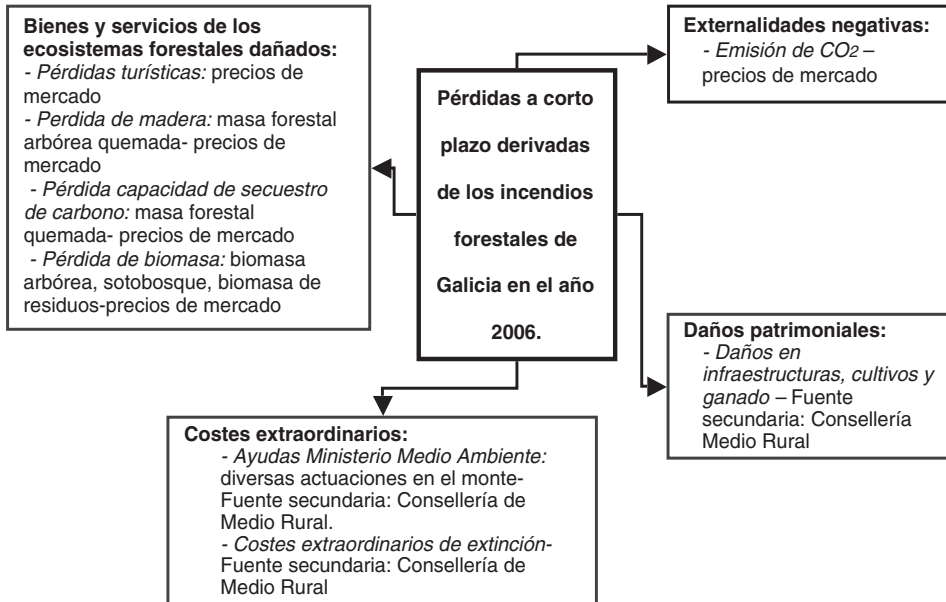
**Pérdidas a corto plazo derivadas de los incendios forestales de Galicia en el año 2006.**

**Bienes y servicios de los ecosistemas forestales dañados:**
- *Pérdidas turísticas:* precios de mercado
- *Perdida de madera:* masa forestal arbórea quemada- precios de mercado
- *Pérdida capacidad de secuestro de carbono:* masa forestal quemada- precios de mercado
- *Pérdida de biomasa:* biomasa arbórea, sotobosque, biomasa de residuos-precios de mercado

**Externalidades negativas:**
- *Emisión de $CO_2$* – precios de mercado

**Daños patrimoniales:**
- *Daños en infraestructuras, cultivos y ganado* – Fuente secundaria: Consellería Medio Rural

**Costes extraordinarios:**
- *Ayudas Ministerio Medio Ambiente:* diversas actuaciones en el monte- Fuente secundaria: Consellería de Medio Rural.
- *Costes extraordinarios de extinción*- Fuente secundaria: Consellería de Medio Rural